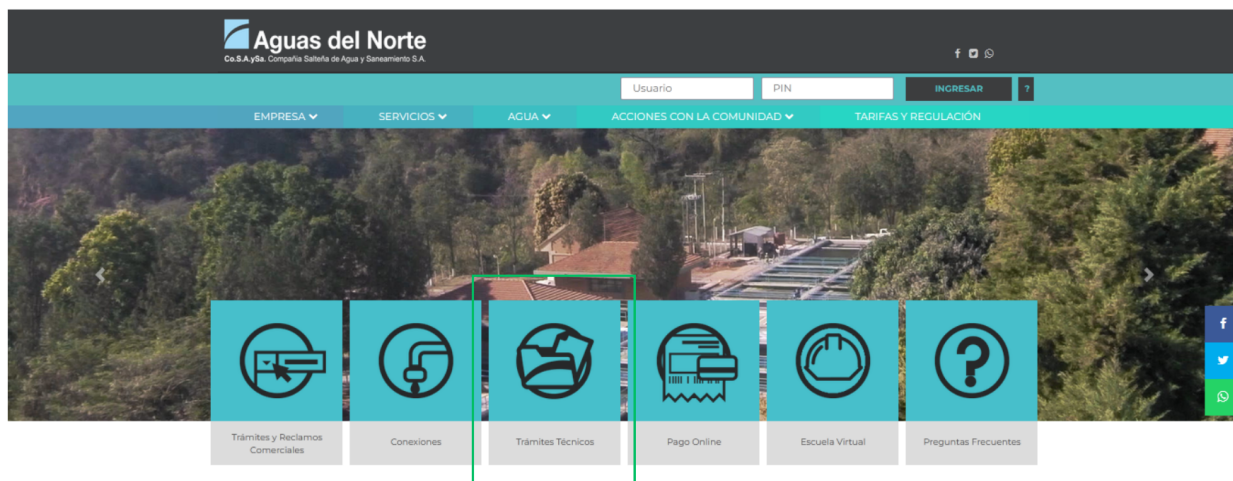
Aguas del Norte
Co.S.A.ySa. Compañía Salteña de Agua y Saneamiento S.A.

Usuario
PIN
INGRESAR
?

EMPRESA
SERVICIOS
AGUA
ACCIONES CON LA COMUNIDAD
TARIFAS Y REGULACIÓN

Trámites y Reclamos Comerciales
Conexiones
Trámites Técnicos
Pago Online
Escuela Virtual
Preguntas Frecuentes